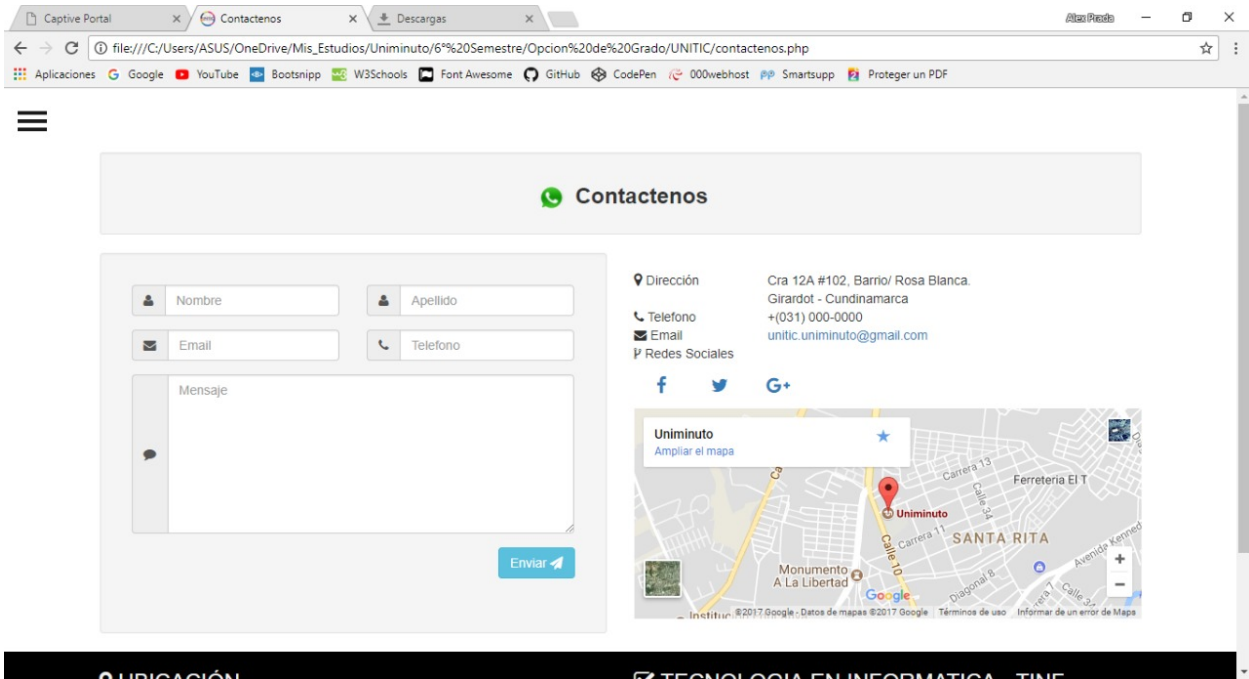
Captive Portal ×
Contactenos ×
Descargas ×
Alex Prada
file:///C:/Users/ASUS/OneDrive/Mis_Estudios/Uniminuto/6°%20Semestre/Opcion%20de%20Grado/UNITIC/contactenos.php
Aplicaciones Google YouTube Bootsnipp W3Schools Font Awesome GitHub CodePen 000webhost Smartsupp Proteger un PDF

Contactenos

Nombre
Apellido
Email
Telefono
Mensaje
Enviar

Dirección Cra 12A #102, Barrio/ Rosa Blanca. Girardot - Cundinamarca
Telefono +(031) 000-0000
Email unitic.uniminuto@gmail.com
Redes Sociales

G+

Uniminuto
Ampliar el mapa
Carrera 13
Ferreteria El T
Calle 34
Uniminuto
Carrera 11
SANTA RITA
Calle 10
Avenida Kenned
Monumento A La Libertad
Diagonal 8
Calle 3
Google
Instituc
©2017 Google - Datos de mapas ©2017 Google Términos de uso Informar de un error de Maps

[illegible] UBICACIÓN
TECNOLOGIA EN INFORMATICA - TINF